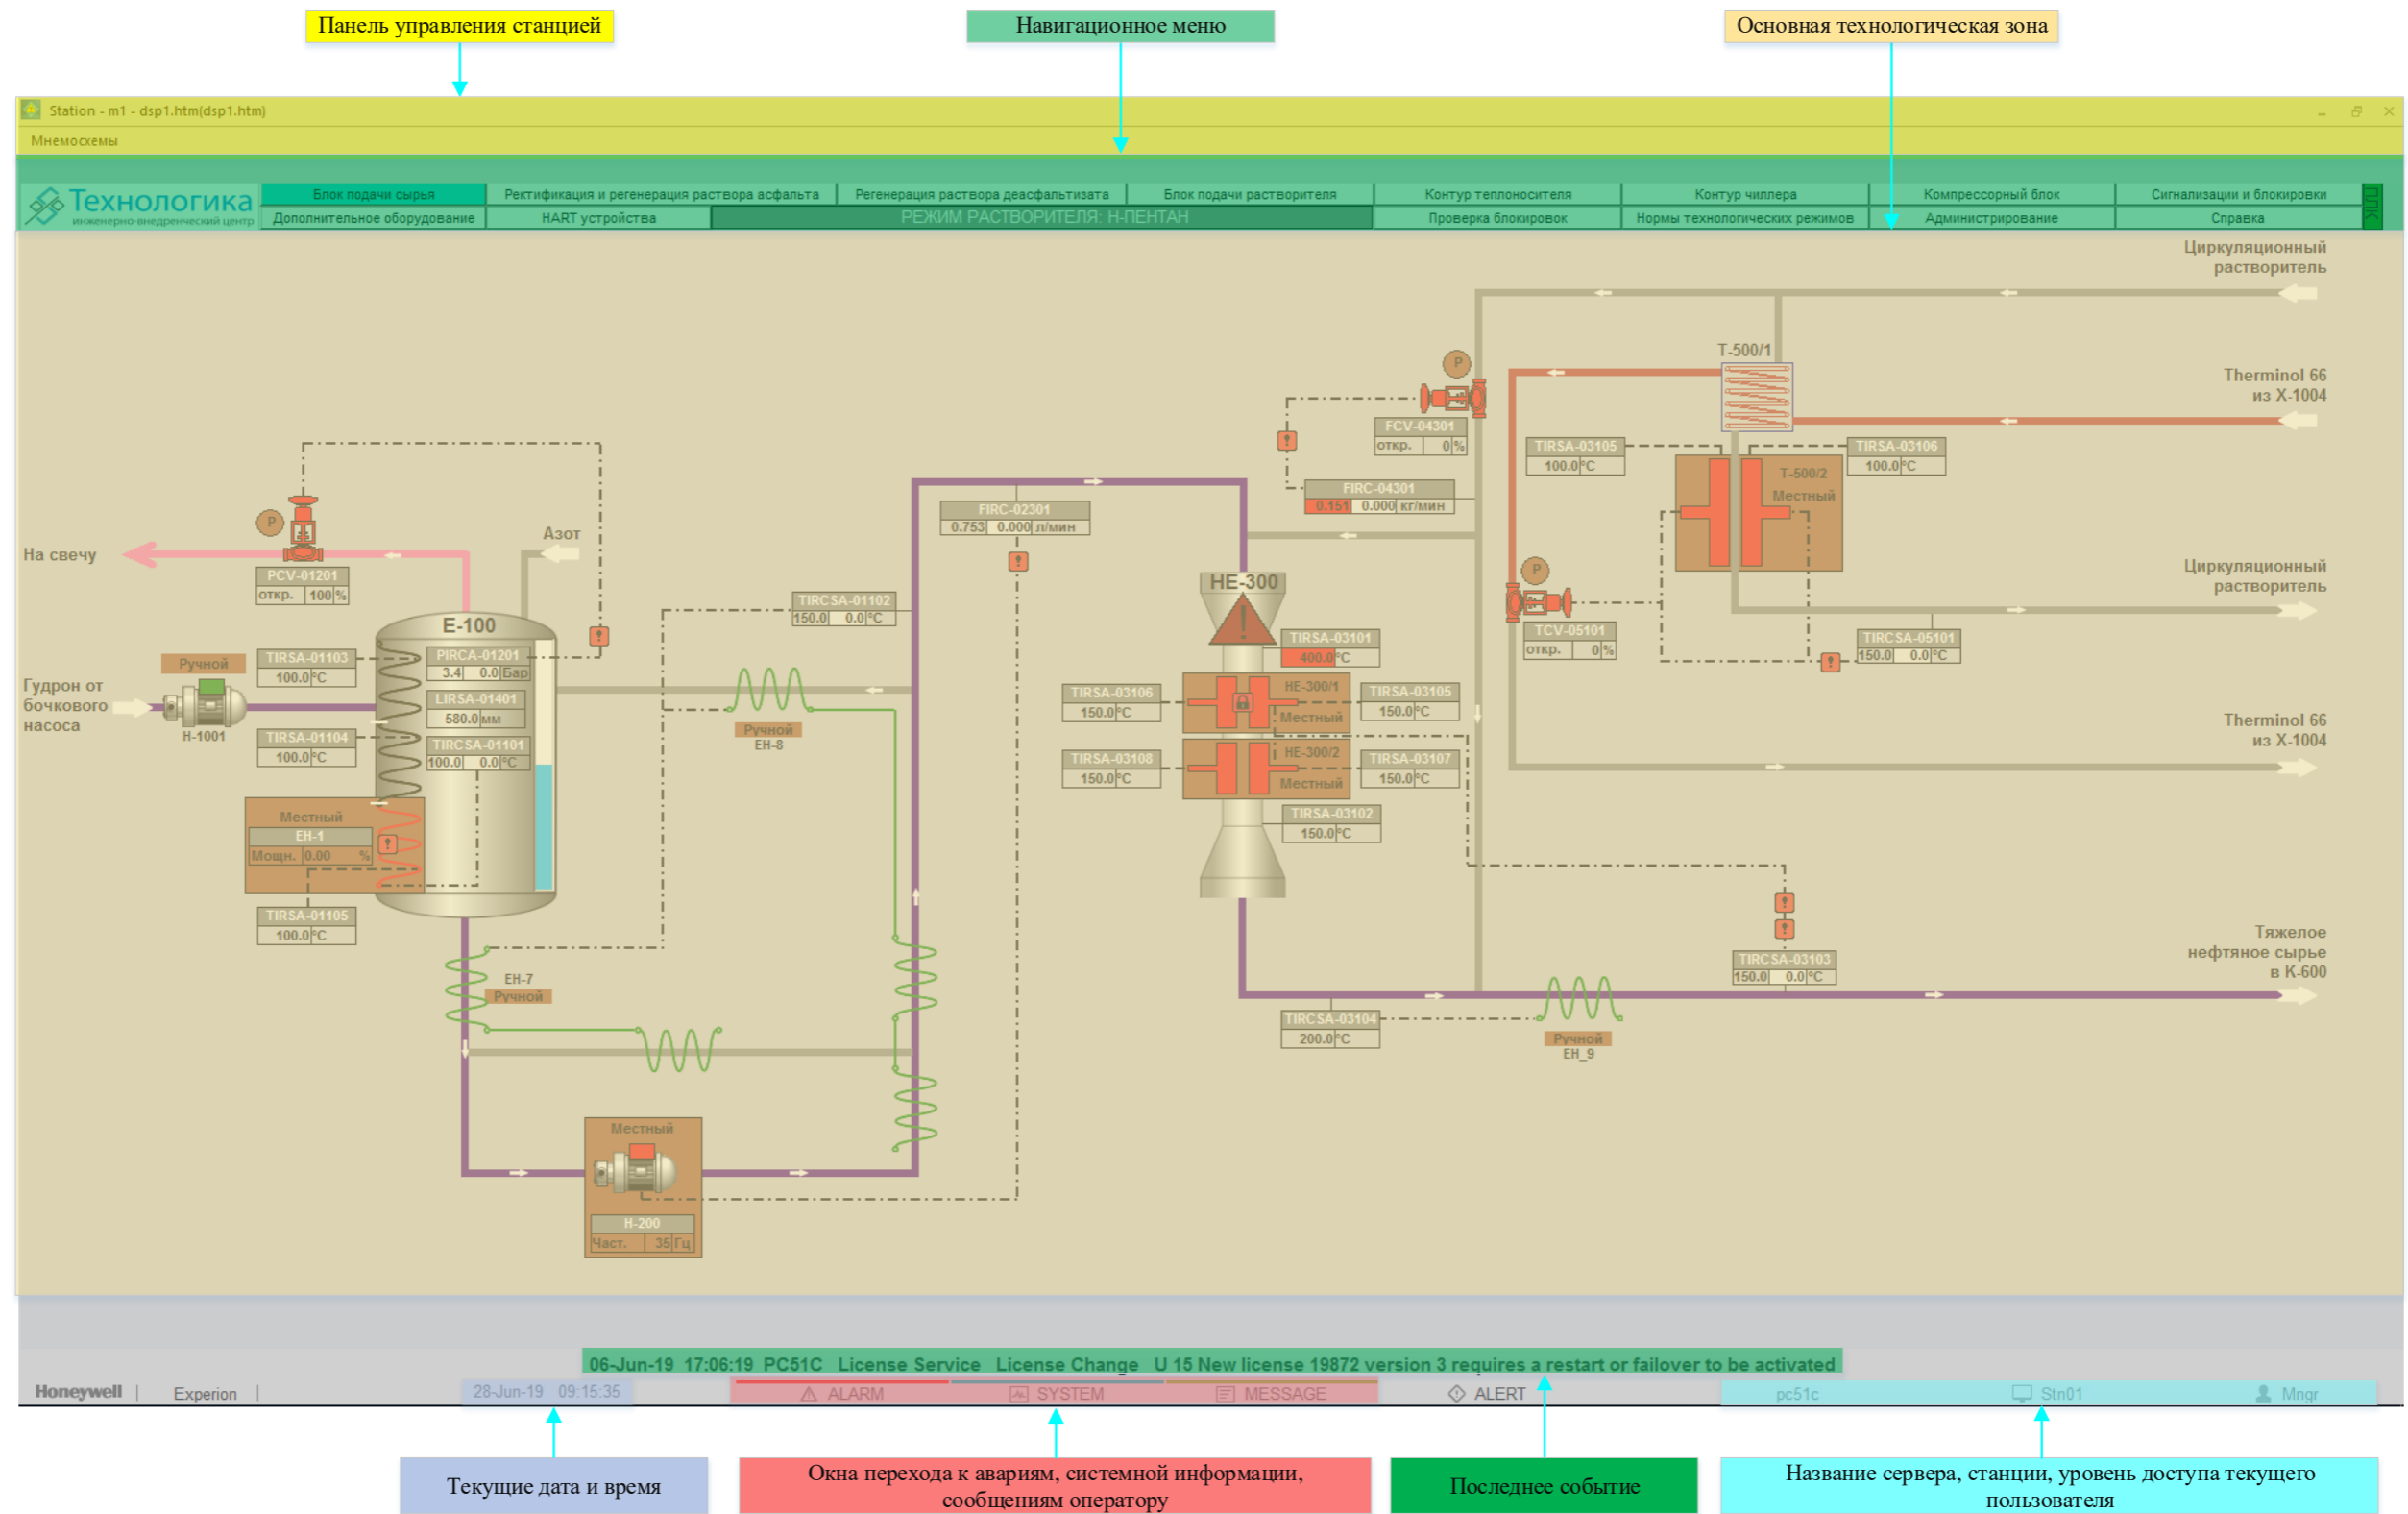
Панель управления станцией
Навигационное меню
Основная технологическая зона

Station - m1 - dsp1.htm(dsp1.htm)
Мнемосхемы

Технологика
инженерно-внедренческий центр

| Блок подачи сырья | Ректификация и регенерация раствора асфальта | Регенерация раствора деасфальтизата | Блок подачи растворителя | Контур теплоносителя | Контур чиллера | Компрессорный блок | Сигнализации и блокировки |
|---|---|---|---|---|---|---|---|
| Дополнительное оборудование | HART устройства | РЕЖИМ РАСТВОРИТЕЛЯ: Н-ПЕНТАН | | Проверка блокировок | Нормы технологических режимов | Администрирование | Справка |

ПЛК

Циркуляционный растворитель
Therminol 66 из Х-1004
Циркуляционный растворитель
Therminol 66 из Х-1004
Тяжелое нефтяное сырье в К-600

На свечу
Азот
Гудрон от бочкового насоса
PCV-01201 откр. 100 %
E-100
Ручной
H-1001
TIRSA-01103 100.0 °C
PIRCA-01201 3.4 0.0 Бар
LIRSA-01401 580.0 мм
TIRCSA-01101 100.0 0.0 °C
TIRSA-01104 100.0 °C
Местный
EH-1
Мощн. 0.00 %
TIRSA-01105 100.0 °C
TIRCSA-01102 150.0 0.0 °C
Ручной
EH-8
EH-7
Ручной
FIRC-02301 0.753 0.000 л/мин
Местный
H-200
Част. 35 Гц
HE-300
TIRSA-03101 400.0 °C
TIRSA-03106 150.0 °C
HE-300/1 Местный
TIRSA-03105 150.0 °C
TIRSA-03108 150.0 °C
HE-300/2 Местный
TIRSA-03107 150.0 °C
TIRSA-03102 150.0 °C
TIRCSA-03104 200.0 °C
Ручной
EH_9
FCV-04301 откр. 0 %
FIRC-04301 0.151 0.000 кг/мин
T-500/1
TIRSA-03105 100.0 °C
TIRSA-03106 100.0 °C
T-500/2 Местный
TCV-05101 откр. 0 %
TIRCSA-05101 150.0 0.0 °C
TIRCSA-03103 150.0 0.0 °C

06-Jun-19 17:06:19 PC51C License Service License Change U 15 New license 19872 version 3 requires a restart or failover to be activated
Honeywell | Experion | 28-Jun-19 09:15:35 ALARM SYSTEM MESSAGE ALERT pc51c Stn01 Mngr

Текущие дата и время
Окна перехода к авариям, системной информации, сообщениям оператору
Последнее событие
Название сервера, станции, уровень доступа текущего пользователя